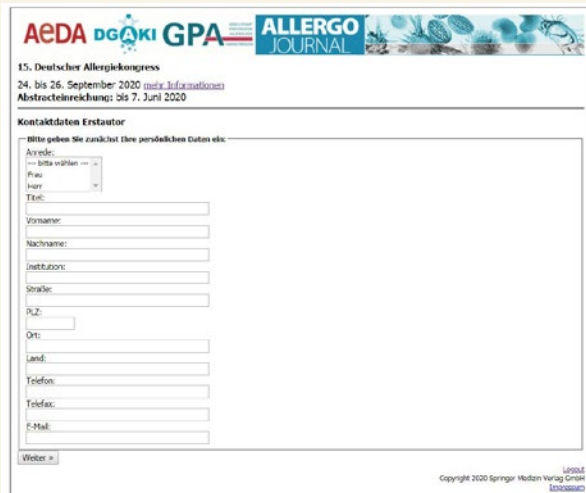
AeDA DGAKI GPA ALLERGO JOURNAL

15. Deutscher Allergiekongress

24. bis 26. September 2020 mehr Informationen
Abstracteinreichung: bis 7. Juni 2020

Kontaktdaten Erstautor

Bitte geben Sie zunächst Ihre persönlichen Daten ein:

Anrede:
--- bitte wählen ---
Frau
Herr

Titel:

Vorname:

Nachname:

Institution:

Straße:

PLZ:

Ort:

Land:

Telefon:

Telefax:

E-Mail:

Weiter »

Logout
Copyright 2020 Springer Medizin Verlag GmbH
Impressum